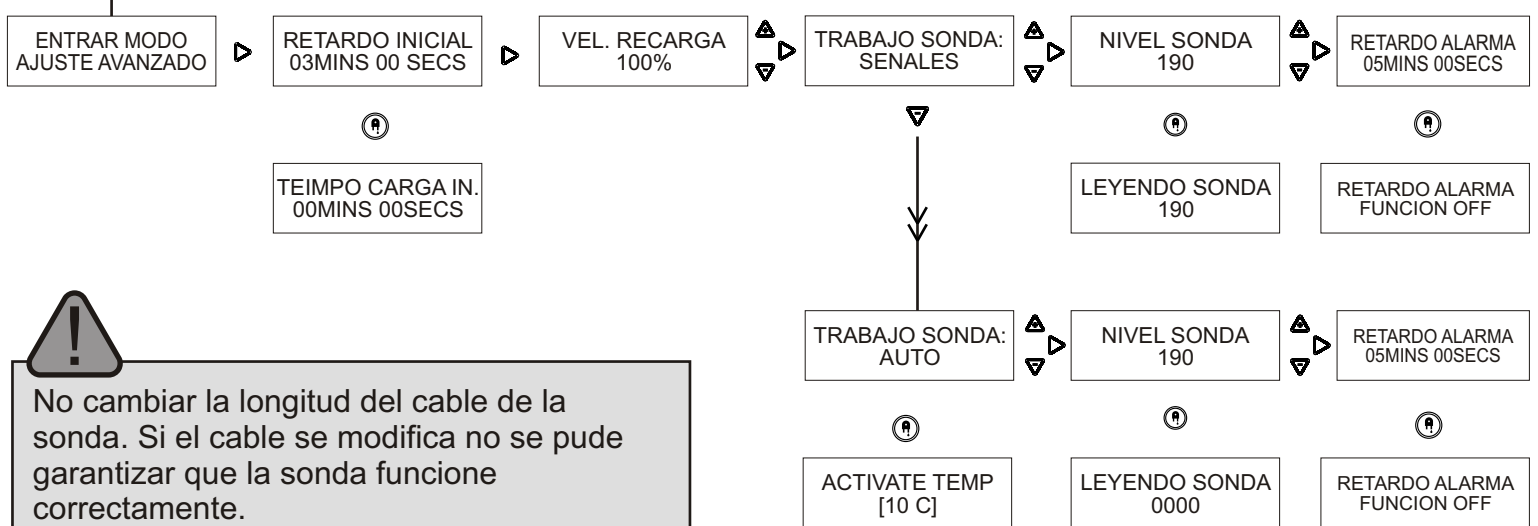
ENTRAR MODO AJUSTE AVANZADO

RETARDO INICIAL 03MINS 00 SECS

VEL. RECARGA 100%

TRABAJO SONDA: SENALES

NIVEL SONDA 190

RETARDO ALARMA 05MINS 00SECS

TEIMPO CARGA IN. 00MINS 00SECS

LEYENDO SONDA 190

RETARDO ALARMA FUNCION OFF

!

No cambiar la longitud del cable de la sonda. Si el cable se modifica no se pude garantizar que la sonda funcione correctamente.

TRABAJO SONDA: AUTO

NIVEL SONDA 190

RETARDO ALARMA 05MINS 00SECS

ACTIVATE TEMP [10 C]

LEYENDO SONDA 0000

RETARDO ALARMA FUNCION OFF